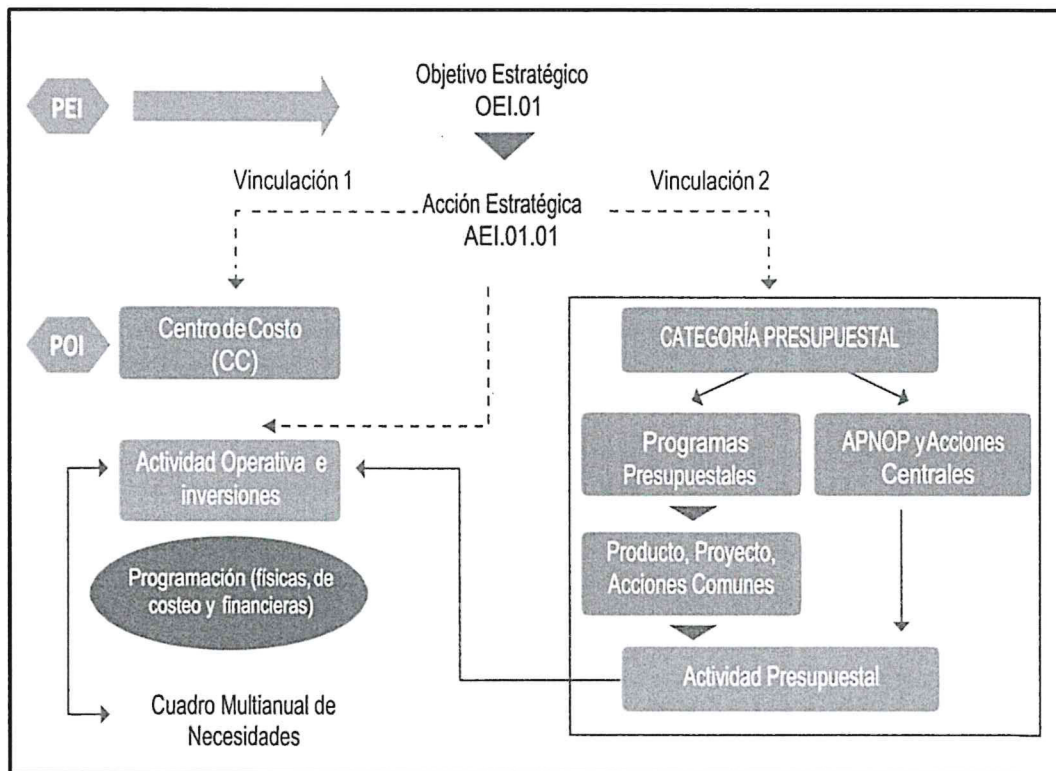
PEI

Objetivo Estratégico
OEI.01

Vinculación 1

Vinculación 2

Acción Estratégica
AEI.01.01

POI

Centro de Costo
(CC)

CATEGORÍA PRESUPUESTAL

Actividad Operativa e inversiones

Programas Presupuestales

APNOP yAcciones Centrales

Programación (físicas, de costeo y financieras)

Producto, Proyecto, Acciones Comunes

Actividad Presupuestal

Cuadro Multianual de Necesidades